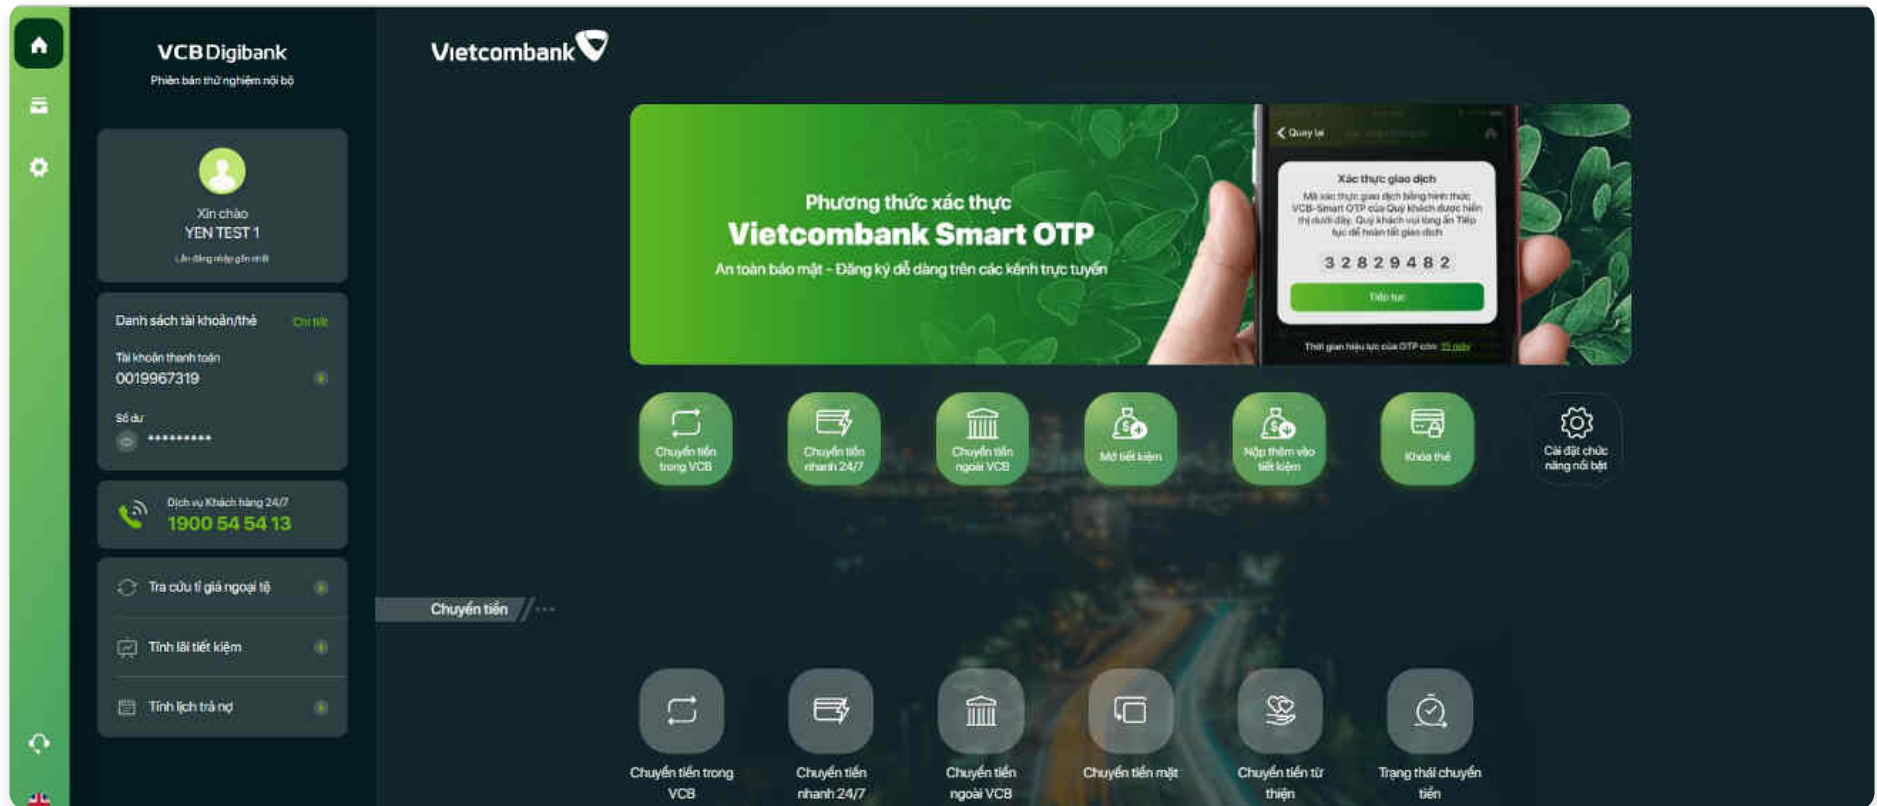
VCB Digibank
Phiên bản thử nghiệm nội bộ

Xin chào
YEN TEST 1
Lần đăng nhập gần nhất

Danh sách tài khoản/thẻ
Chi tiết
Tài khoản thanh toán
0019967319
Số dư
*********

Dịch vụ Khách hàng 24/7
1900 54 54 13

Tra cứu tỉ giá ngoại tệ
Tính lãi tiết kiệm
Tính lịch trả nợ

Vietcombank

Phương thức xác thực
Vietcombank Smart OTP
An toàn bảo mật - Đăng ký dễ dàng trên các kênh trực tuyến

Quay lại
Xác thực giao dịch
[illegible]
3 2 8 2 9 4 8 2
Tiếp tục
Thời gian hiệu lực của OTP còn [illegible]

Chuyển tiền trong VCB
Chuyển tiền nhanh 24/7
Chuyển tiền ngoài VCB
Mở tiết kiệm
Nộp thêm vào tiết kiệm
Khóa thẻ
Cài đặt chức năng nổi bật

Chuyển tiền

Chuyển tiền trong VCB
Chuyển tiền nhanh 24/7
Chuyển tiền ngoài VCB
Chuyển tiền mặt
Chuyển tiền từ thiện
Trạng thái chuyển tiền